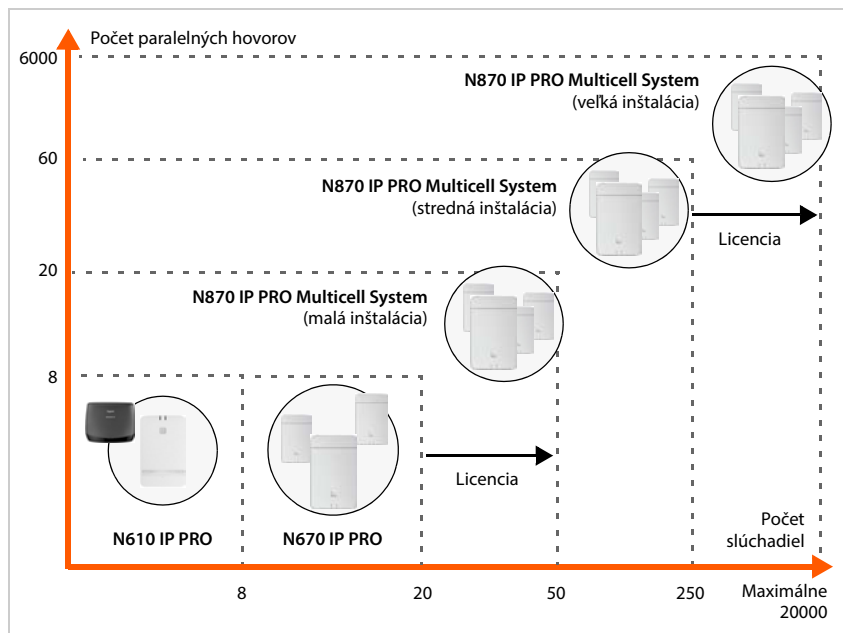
Počet paralelných hovorov

6000

60

20

8

N870 IP PRO Multicell System
(veľká inštalácia)

N870 IP PRO Multicell System
(stredná inštalácia)

Licencia

N870 IP PRO Multicell System
(malá inštalácia)

Licencia

N610 IP PRO

N670 IP PRO

Počet slúchadiel

8

20

50

250

Maximálne 20000